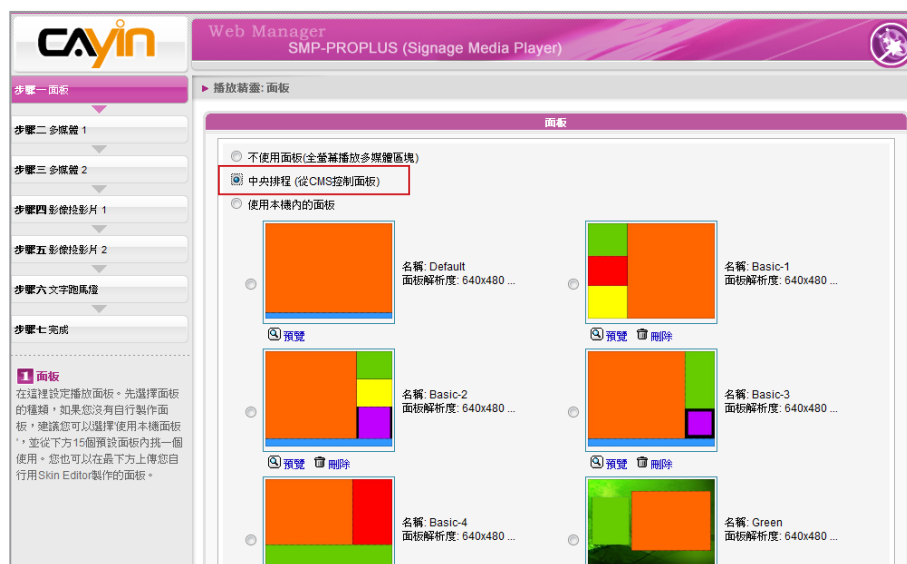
CAYIN

Web Manager
SMP-PROPLUS (Signage Media Player)

步驟一 面板
步驟二 多媒體 1
步驟三 多媒體 2
步驟四 影像投影片 1
步驟五 影像投影片 2
步驟六 文字跑馬燈
步驟七 完成

1 面板
在這裡設定播放面板。先選擇面板的種類，如果您沒有自行製作面板，建議您可以選擇使用本機面板，並從下方15個預設面板內找一個使用。您也可以在最下方上傳您自行用Skin Editor製作的面板。

▸ 播放精靈: 面板

面板

不使用面板(全螢幕播放多媒體區塊)
中央排程 (從CMS控制面板)
使用本機內的面板

名稱: Default
面板解析度: 640x480 ...
預覽

名稱: Basic-1
面板解析度: 640x480 ...
預覽 刪除

名稱: Basic-2
面板解析度: 640x480 ...
預覽 刪除

名稱: Basic-3
面板解析度: 640x480 ...
預覽 刪除

名稱: Basic-4
面板解析度: 640x480 ...

名稱: Green
面板解析度: 640x480 ...